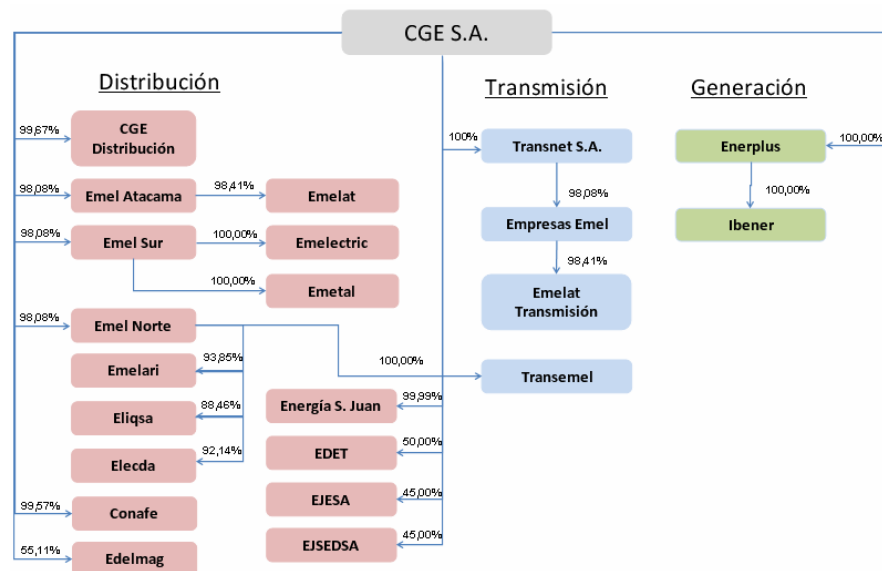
CGE S.A.

Distribución

99,67%
CGE Distribución

98,08%
Emel Atacama
98,41%
Emelat

98,08%
Emel Sur
100,00%
Emelectric
100,00%
Emetal

98,08%
Emel Norte
93,85%
Emelari
88,46%
Eliqsa
92,14%
Elecda

99,57%
Conafe

55,11%
Edelmag

Transmisión

100%
Transnet S.A.
98,08%
Empresas Emel
98,41%
Emelat Transmisión

100,00%
Transemel

99,99%
Energía S. Juan
50,00%
EDET
45,00%
EJESA
45,00%
EJSEDSA

Generación

100,00%
Enerplus
100,00%
Ibener